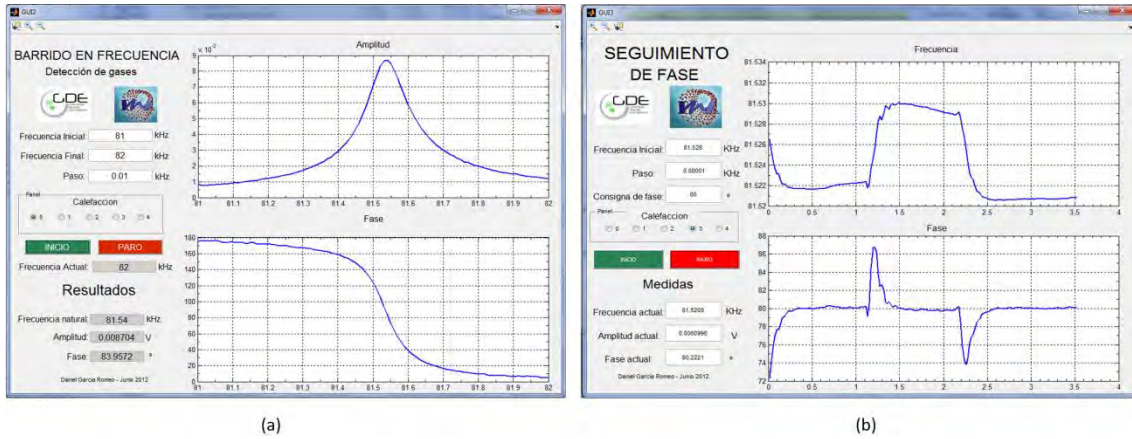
GUI2

BARRIDO EN FRECUENCIA
Detección de gases

GDE

Frecuencia Inicial: 81 kHz
Frecuencia Final: 82 kHz
Paso: 0.01 kHz

Panel
Calefaccion
0 1 2 3 4

INICIO
PARO

Frecuencia Actual: 82 kHz

Resultados

Frecuencia natural: 81.54 kHz
Amplitud: 0.008704 V
Fase: 83.9572 º

Daniel Garcia Romeo - Junio 2012

Amplitud
$\times 10^{-3}$
9 8 7 6 5 4 3 2 1
81 81.1 81.2 81.3 81.4 81.5 81.6 81.7 81.8 81.9 82

Fase
180 160 140 120 100 80 60 40 20 0
81 81.1 81.2 81.3 81.4 81.5 81.6 81.7 81.8 81.9 82

(a)

GUI3

SEGUIMIENTO DE FASE

GDE

Frecuencia Inicial: 81.528 KHz
Paso: 0.00001 KHz
Consigna de fase: 80 º

Panel
Calefaccion
0 1 2 3 4

INICIO
PARO

Medidas

Frecuencia actual: 81.5209 KHz
Amplitud actual: 0.0060996 V
Fase actual: 80.2221 º

Daniel Garcia Romeo - Junio 2012

Frecuencia
81.534 81.532 81.53 81.528 81.526 81.524 81.522 81.52
0 0.5 1 1.5 2 2.5 3 3.5 4

Fase
88 86 84 82 80 78 76 74 72
0 0.5 1 1.5 2 2.5 3 3.5 4

(b)